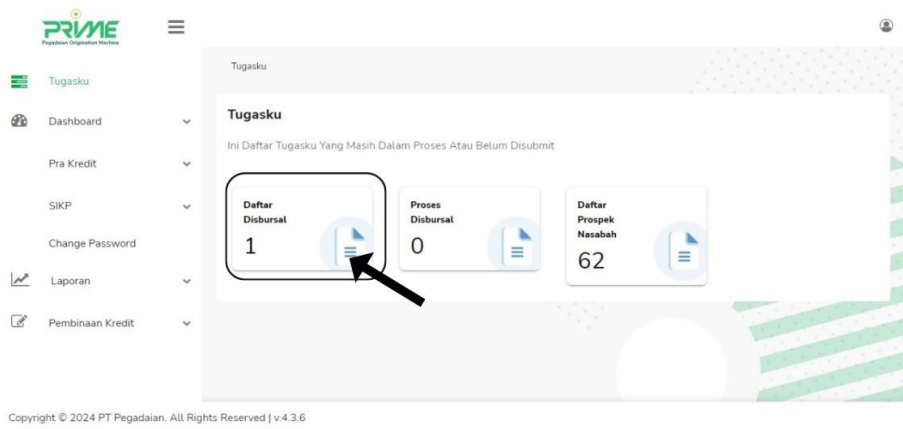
PRIME
Pegadaian Origination Machine

Tugasku

Dashboard

Pra Kredit

SIKP

Change Password

Laporan

Pembinaan Kredit

Tugasku

Tugasku

Ini Daftar Tugasku Yang Masih Dalam Proses Atau Belum Disubmit

Daftar Disbursal
1

Proses Disbursal
0

Daftar Prospek Nasabah
62

Copyright © 2024 PT Pegadaian. All Rights Reserved | v.4.3.6